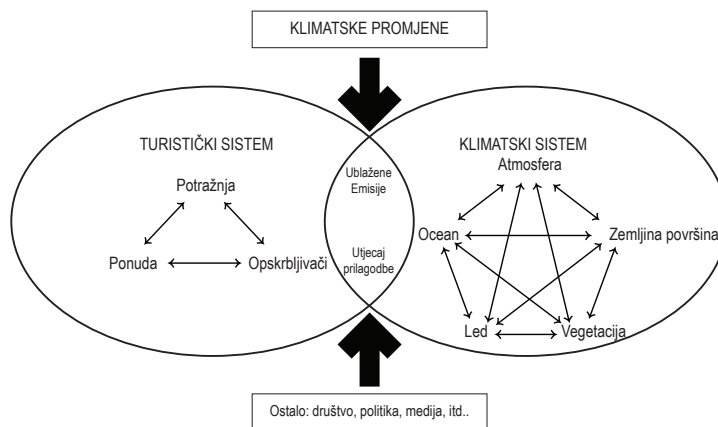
KLIMATSKE PROMJENE

TURISTIČKI SISTEM

Potražnja

Ponuda

Opskrbljivači

Ublažene Emisije

Utjecaj prilagodbe

KLIMATSKI SISTEM

Atmosfera

Ocean

Zemljina površina

Led

Vegetacija

Ostalo: društvo, politika, medija, itd..